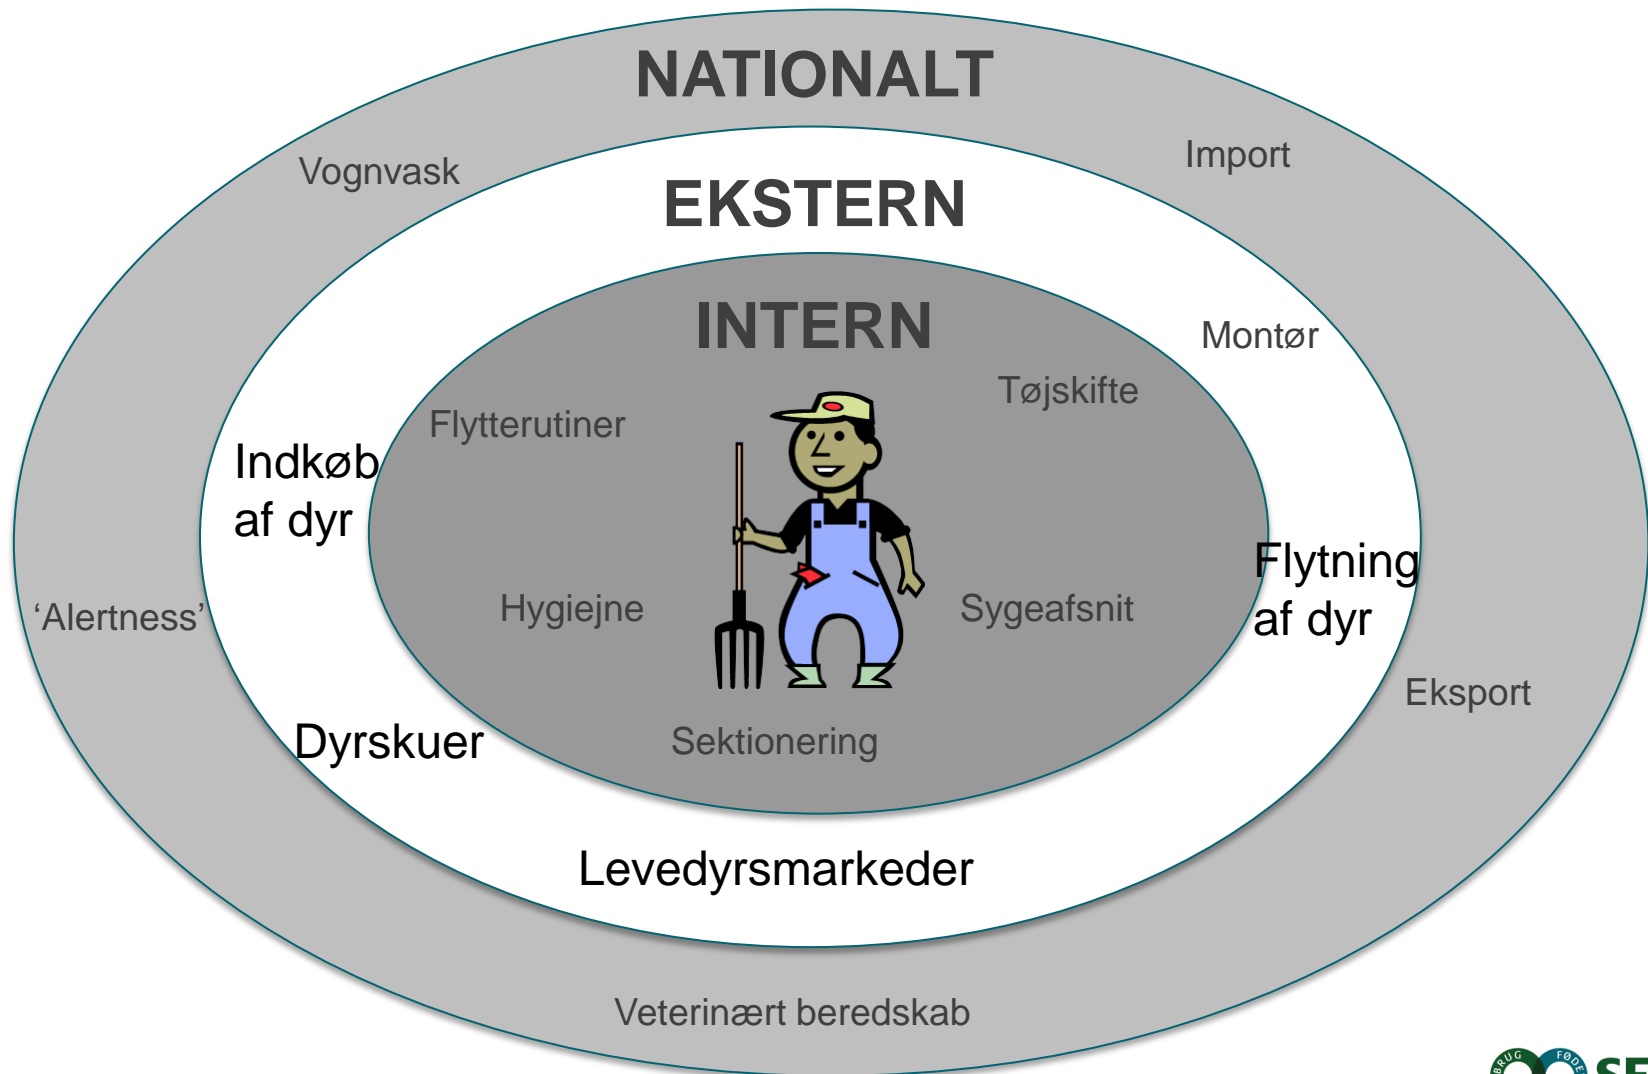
NATIONALT

Vognvask

Import

EKSTERN

INTERN

Montør

Tøjskifte

Flytterutiner

Indkøb af dyr

Flytning af dyr

'Alertness'

Hygiejne

Sygeafsnit

Eksport

Dyrskuer

Sektionering

Levedyrsmarkeder

Veterinært beredskab

BRUG FØDE SE